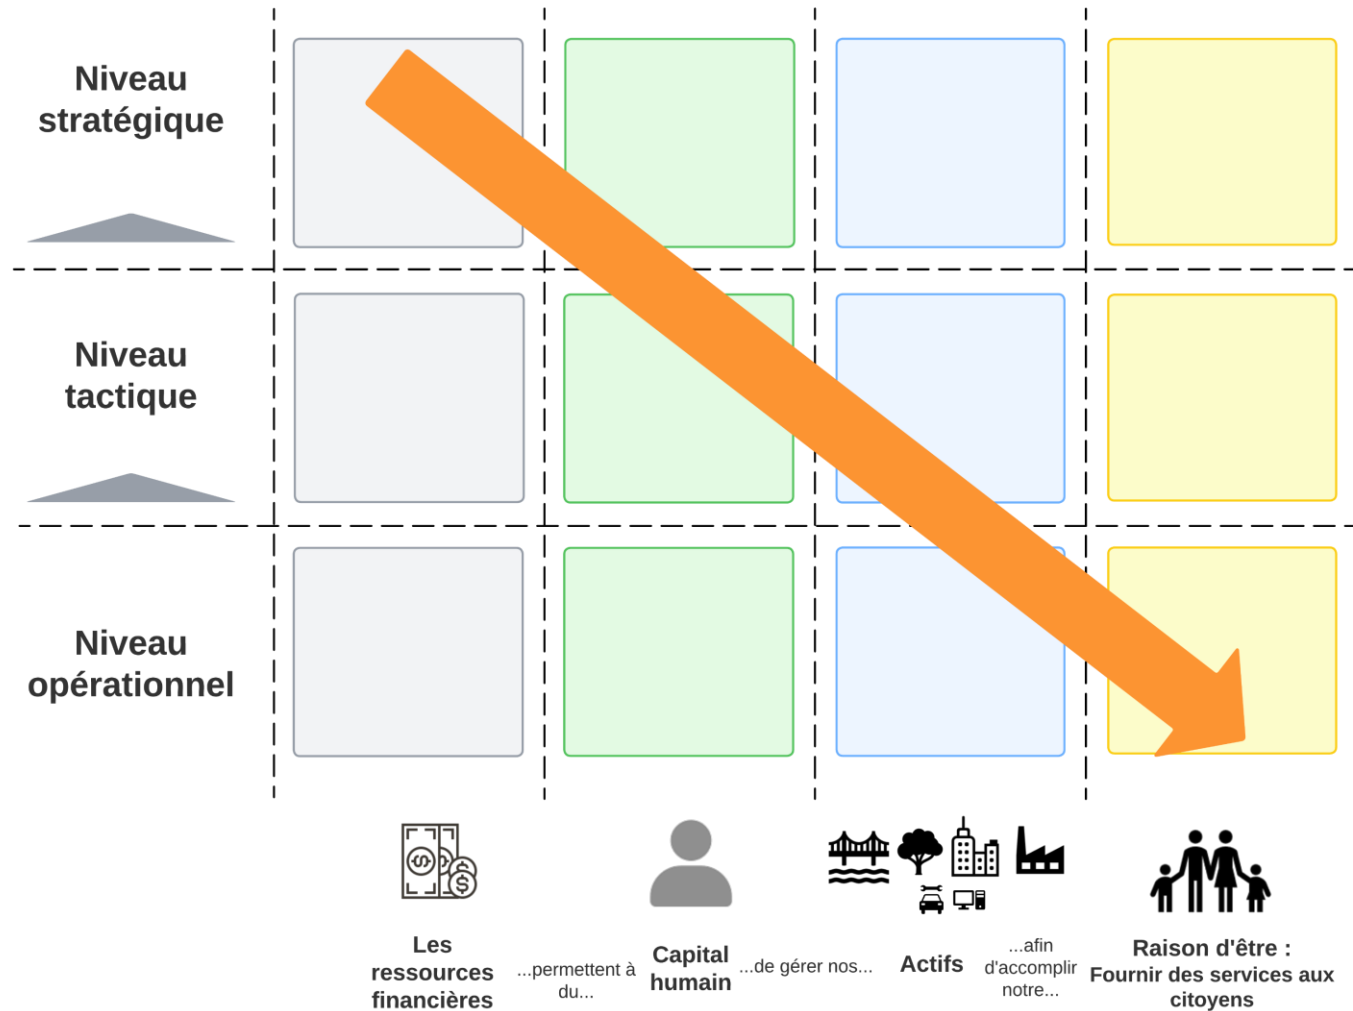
Niveau stratégique

Niveau tactique

Niveau opérationnel

Les ressources financières

...permettent à du...

Capital humain

...de gérer nos...

Actifs

...afin d'accomplir notre...

Raison d'être : Fournir des services aux citoyens